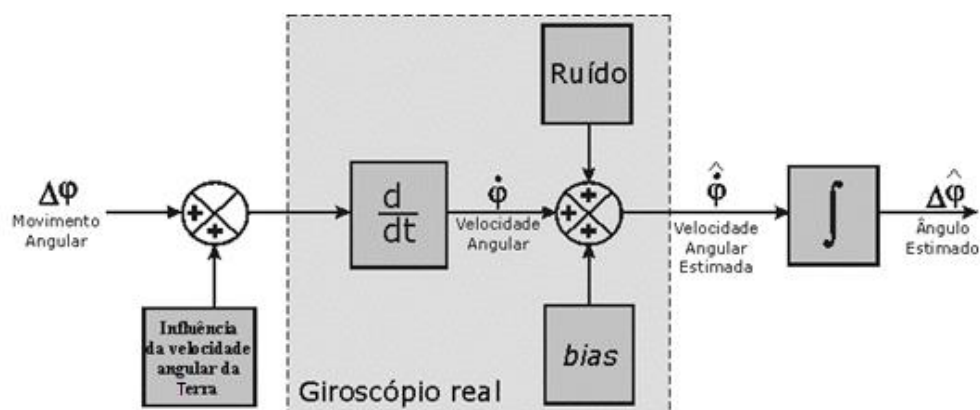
$\Delta\varphi$
Movimento Angular

+
+

Influência da velocidade angular da Terra

$\frac{d}{dt}$

$\dot{\varphi}$
Velocidade Angular

Ruído

+
+
+

bias

Giroscópio real

$\hat{\dot{\varphi}}$
Velocidade Angular Estimada

$\int$

$\widehat{\Delta\varphi}$
Ângulo Estimado